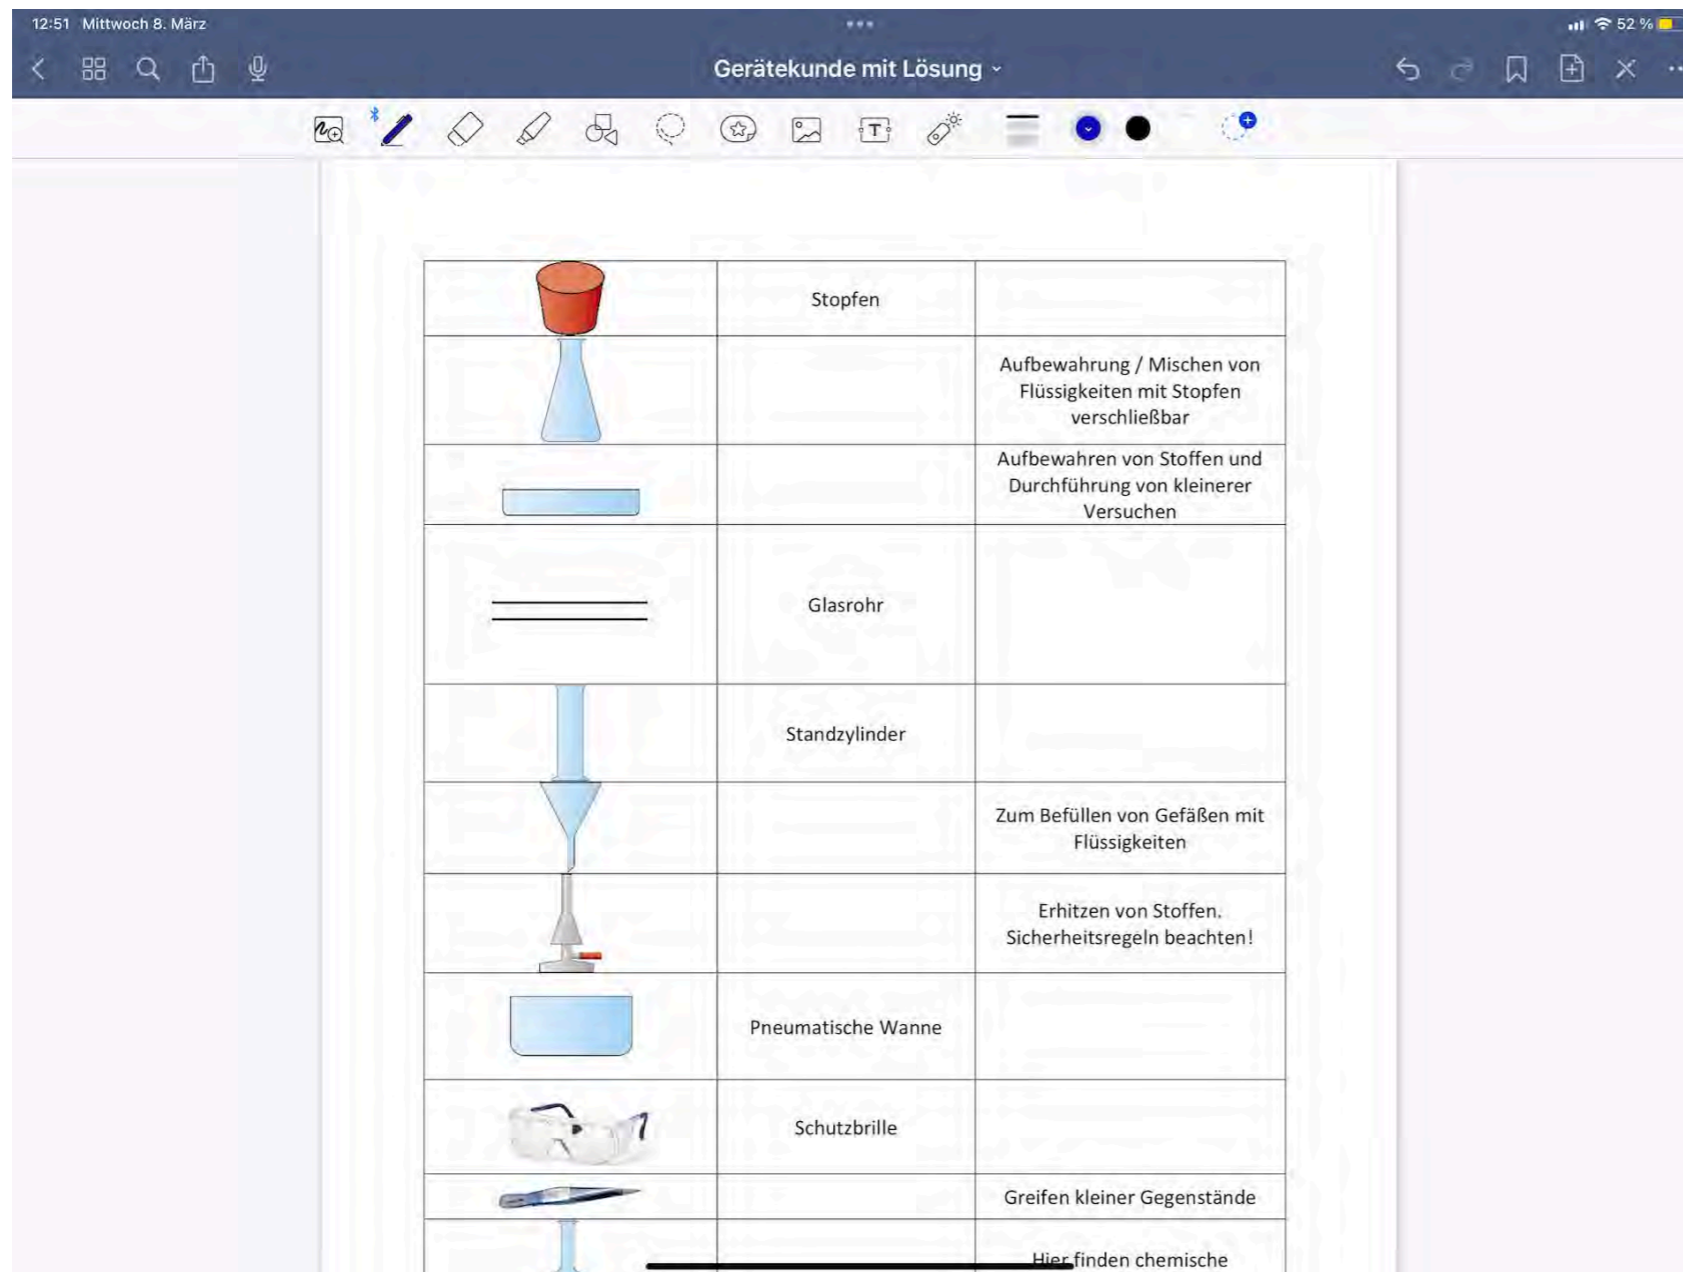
12:51 Mittwoch 8. März

52 %

Gerätekunde mit Lösung

| | Stopfen | |
|---|---|---|
| | | Aufbewahrung / Mischen von Flüssigkeiten mit Stopfen verschließbar |
| | | Aufbewahren von Stoffen und Durchführung von kleinerer Versuchen |
| | Glasrohr | |
| | Standzylinder | |
| | | Zum Befüllen von Gefäßen mit Flüssigkeiten |
| | | Erhitzen von Stoffen. Sicherheitsregeln beachten! |
| | Pneumatische Wanne | |
| | Schutzbrille | |
| | | Greifen kleiner Gegenstände |
| | | Hier finden chemische |